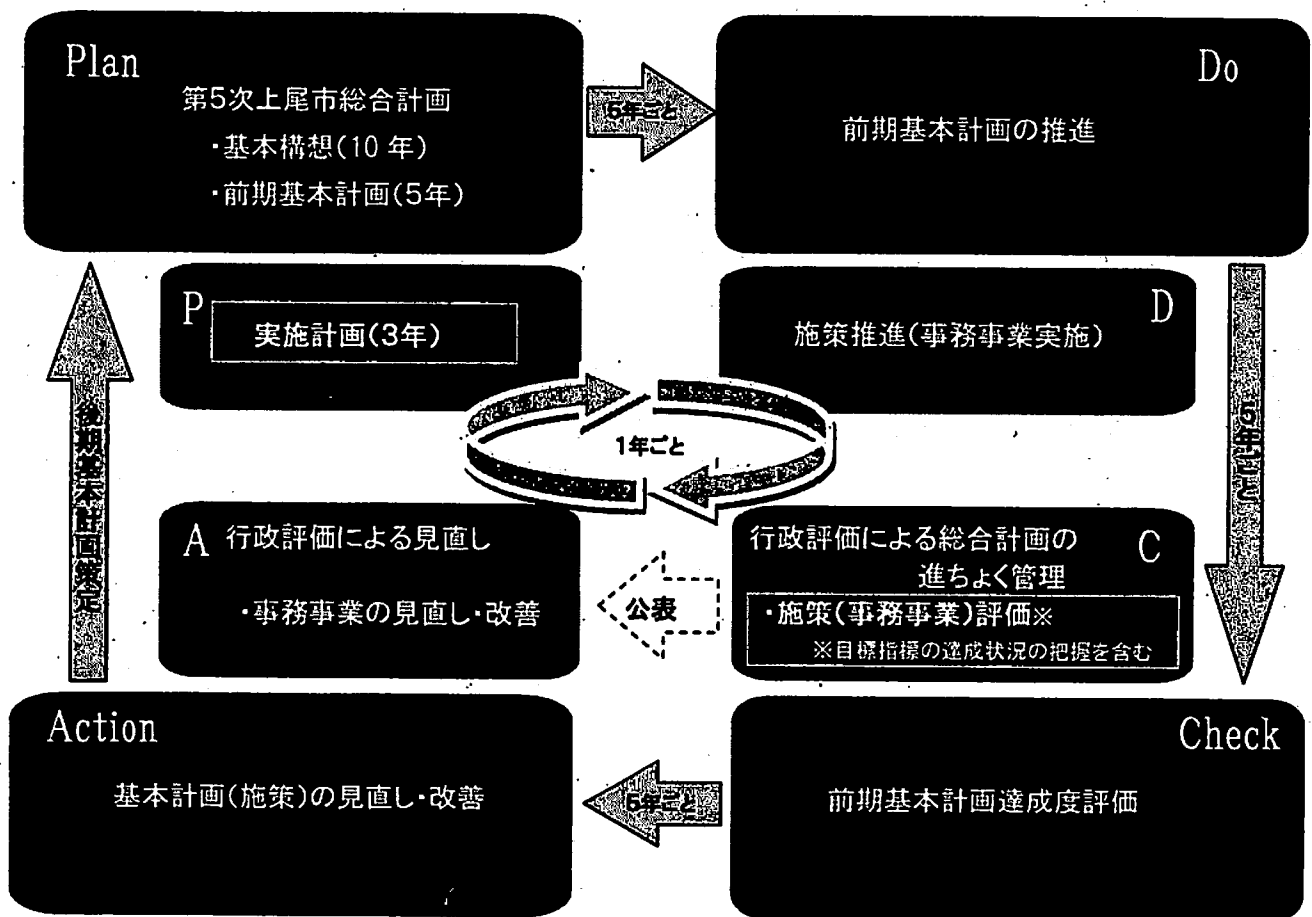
Plan
第5次上尾市総合計画
・基本構想(10年)
・前期基本計画(5年)

5年ごと

Do
前期基本計画の推進

P
実施計画(3年)

D
施策推進(事務事業実施)

1年ごと

5年ごと

後期基本計画策定

A 行政評価による見直し
・事務事業の見直し・改善

公表

行政評価による総合計画の進ちょく管理
C
・施策(事務事業)評価※
※目標指標の達成状況の把握を含む

Action
基本計画(施策)の見直し・改善

5年ごと

Check
前期基本計画達成度評価